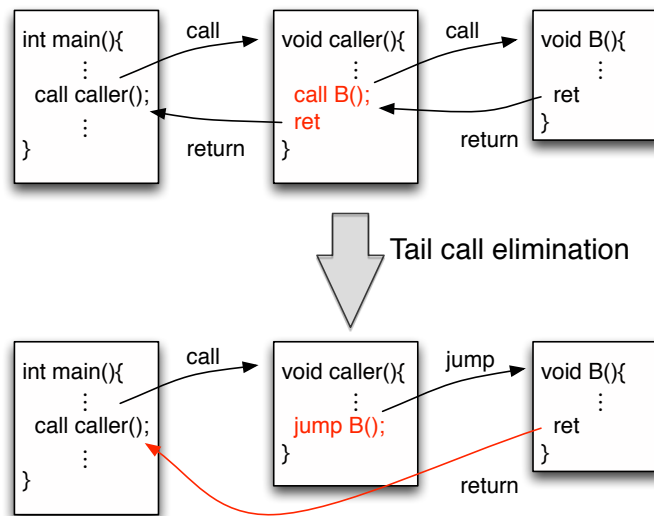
int main(){
⋮
call caller();
⋮
}

call

void caller(){
⋮
call B();
ret
}

call

void B(){
⋮
ret
}

return

return

Tail call elimination

int main(){
⋮
call caller();
⋮
}

call

void caller(){
⋮
jump B();
}

jump

void B(){
⋮
ret
}

return